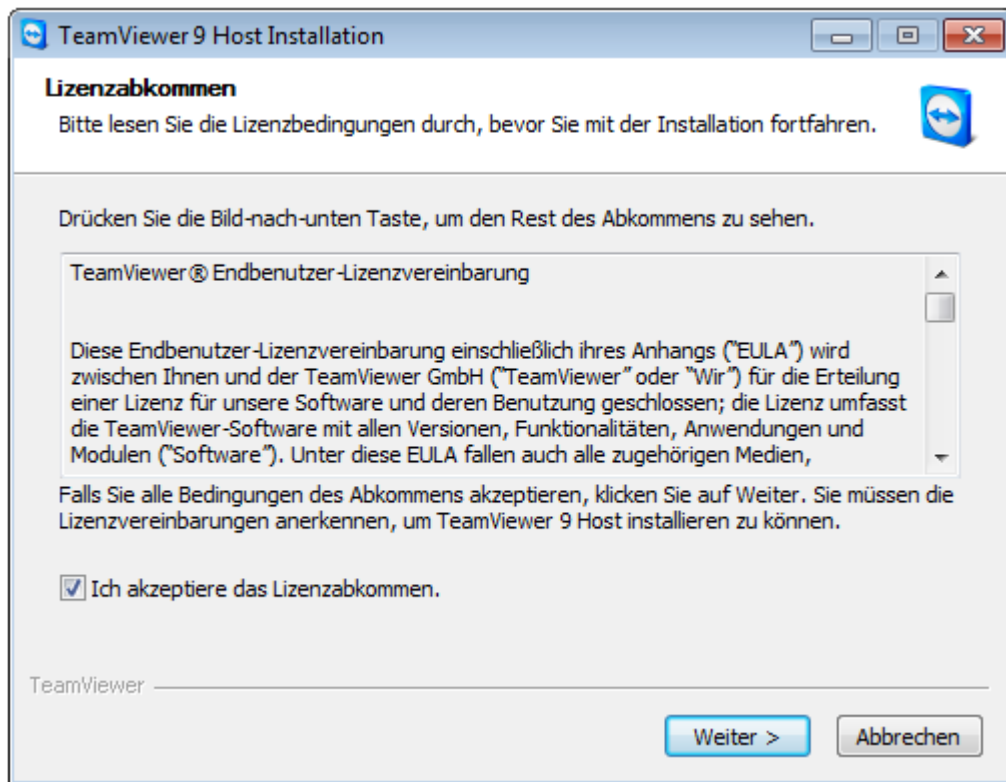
TeamViewer 9 Host Installation

Lizenzabkommen
Bitte lesen Sie die Lizenzbedingungen durch, bevor Sie mit der Installation fortfahren.

Drücken Sie die Bild-nach-unten Taste, um den Rest des Abkommens zu sehen.

TeamViewer® Endbenutzer-Lizenzvereinbarung

Diese Endbenutzer-Lizenzvereinbarung einschließlich ihres Anhangs ("EULA") wird zwischen Ihnen und der TeamViewer GmbH ("TeamViewer" oder "Wir") für die Erteilung einer Lizenz für unsere Software und deren Benutzung geschlossen; die Lizenz umfasst die TeamViewer-Software mit allen Versionen, Funktionalitäten, Anwendungen und Modulen ("Software"). Unter diese EULA fallen auch alle zugehörigen Medien,

Falls Sie alle Bedingungen des Abkommens akzeptieren, klicken Sie auf Weiter. Sie müssen die Lizenzvereinbarungen anerkennen, um TeamViewer 9 Host installieren zu können.

Ich akzeptiere das Lizenzabkommen.

TeamViewer

Weiter >
Abbrechen